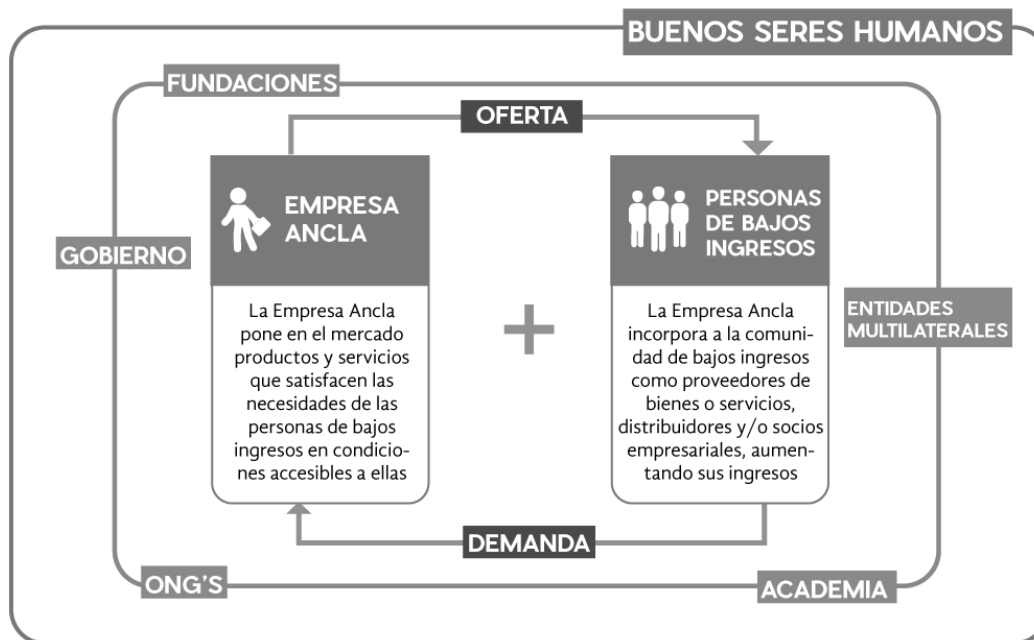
BUENOS SERES HUMANOS

FUNDACIONES

OFERTA

EMPRESA ANCLA

La Empresa Ancla pone en el mercado productos y servicios que satisfacen las necesidades de las personas de bajos ingresos en condiciones accesibles a ellas

+

PERSONAS DE BAJOS INGRESOS

La Empresa Ancla incorpora a la comunidad de bajos ingresos como proveedores de bienes o servicios, distribuidores y/o socios empresariales, aumentando sus ingresos

GOBIERNO

ENTIDADES MULTILATERALES

DEMANDA

ONG'S

ACADEMIA